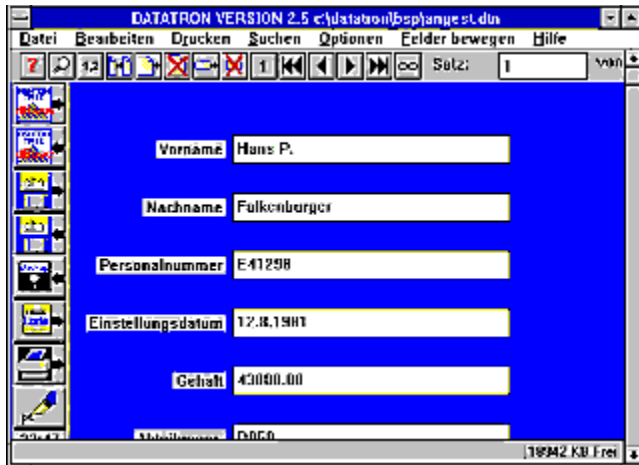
DATATRON VERSION 2.5 c:\datatron\bsp\angest.dtn

Datei Bearbeiten Drucken Suchen Optionen Felder bewegen Hilfe

Satz: 1 von

Vorname Hans P.

Nachname Falkenberger

Personalnummer E41298

Einstellungsdatum 12.8.1981

Gehalt 43090.00

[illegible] D050

18942 KB Frei